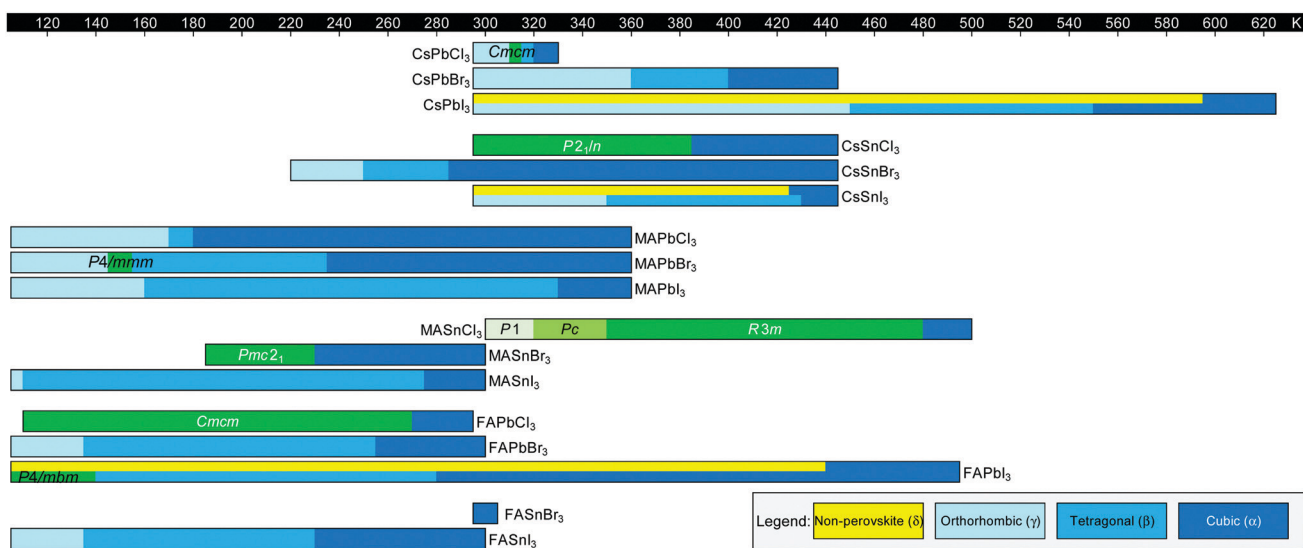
120 140 160 180 200 220 240 260 280 300 320 340 360 380 400 420 440 460 480 500 520 540 560 580 600 620 K

$CsPbCl_3$ *Cmcm*
$CsPbBr_3$
$CsPbI_3$

$P2_1/n$ $CsSnCl_3$
$CsSnBr_3$
$CsSnI_3$

$MAPbCl_3$
*P4/mmm* $MAPbBr_3$
$MAPbI_3$

$MASnCl_3$ *P*1 *Pc* *R*3*m*
*Pmc*$2_1$ $MASnBr_3$
$MASnI_3$

*Cmcm* $FAPbCl_3$
$FAPbBr_3$
*P4/mbm* $FAPbI_3$

$FASnBr_3$
$FASnI_3$

Legend: Non-perovskite (δ) Orthorhombic (γ) Tetragonal (β) Cubic (α)